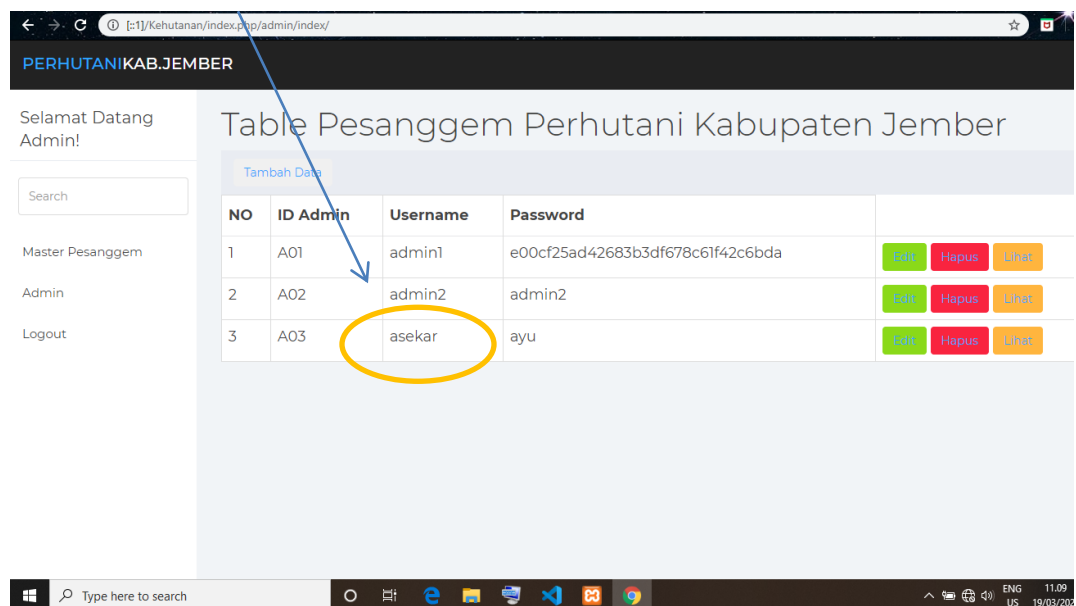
[::1]/Kehutanan/index.php/admin/index/

PERHUTANIKAB.JEMBER

Selamat Datang Admin!

Search

Master Pesanggem

Admin

Logout

Table Pesanggem Perhutani Kabupaten Jember

Tambah Data

| NO | ID Admin | Username | Password | |
|---|---|---|---|---|
| 1 | A01 | admin1 | e00cf25ad42683b3df678c61f42c6bda | Edit Hapus Lihat |
| 2 | A02 | admin2 | admin2 | Edit Hapus Lihat |
| 3 | A03 | asekar | ayu | Edit Hapus Lihat |

Type here to search

ENG US

11.09 19/03/20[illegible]